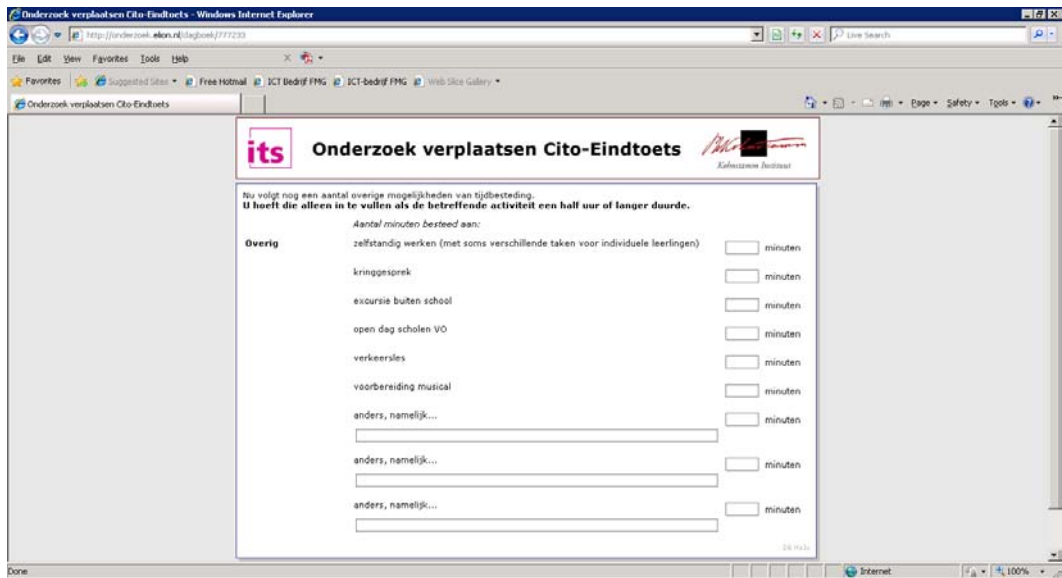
Onderzoek verplaatsen Cito-Eindtoets - Windows Internet Explorer

http://onderzoek.eikon.nl/dagboek/777233

Live Search

File Edit View Favorites Tools Help

Favorites Suggested Sites Free Hotmail ICT Bedrijf FMG ICT-bedrijf FMG Web Slice Gallery

Onderzoek verplaatsen Cito-Eindtoets

Page Safety Tools

its

Onderzoek verplaatsen Cito-Eindtoets

Kohnstamm Instituut

Nu volgt nog een aantal overige mogelijkheden van tijdbesteding.
U hoeft die alleen in te vullen als de betreffende activiteit een half uur of langer duurde.

Aantal minuten besteed aan:

Overig zelfstandig werken (met soms verschillende taken voor individuele leerlingen) minuten

kringgesprek minuten

excursie buiten school minuten

open dag scholen VO minuten

verkeersles minuten

voorbereiding musical minuten

anders, namelijk... minuten

anders, namelijk... minuten

anders, namelijk... minuten

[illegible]

Done

Internet

100%